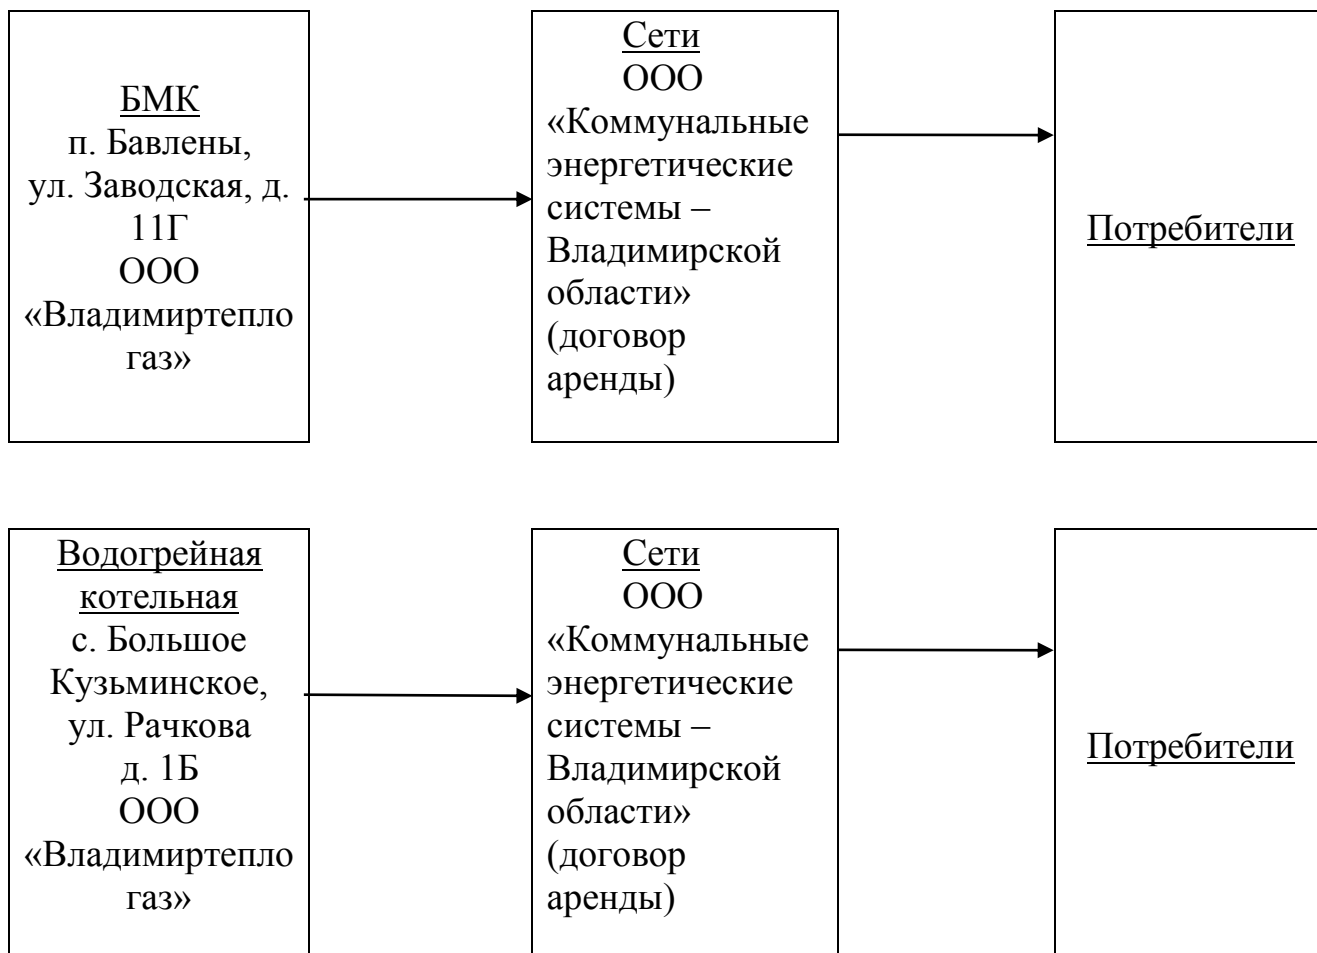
БМК
п. Бавлены, ул. Заводская, д. 11Г
ООО «Владимиртеплогаз»

Сети
ООО «Коммунальные энергетические системы – Владимирской области» (договор аренды)

Потребители

Водогрейная котельная
с. Большое Кузьминское, ул. Рачкова д. 1Б
ООО «Владимиртеплогаз»

Сети
ООО «Коммунальные энергетические системы – Владимирской области» (договор аренды)

Потребители